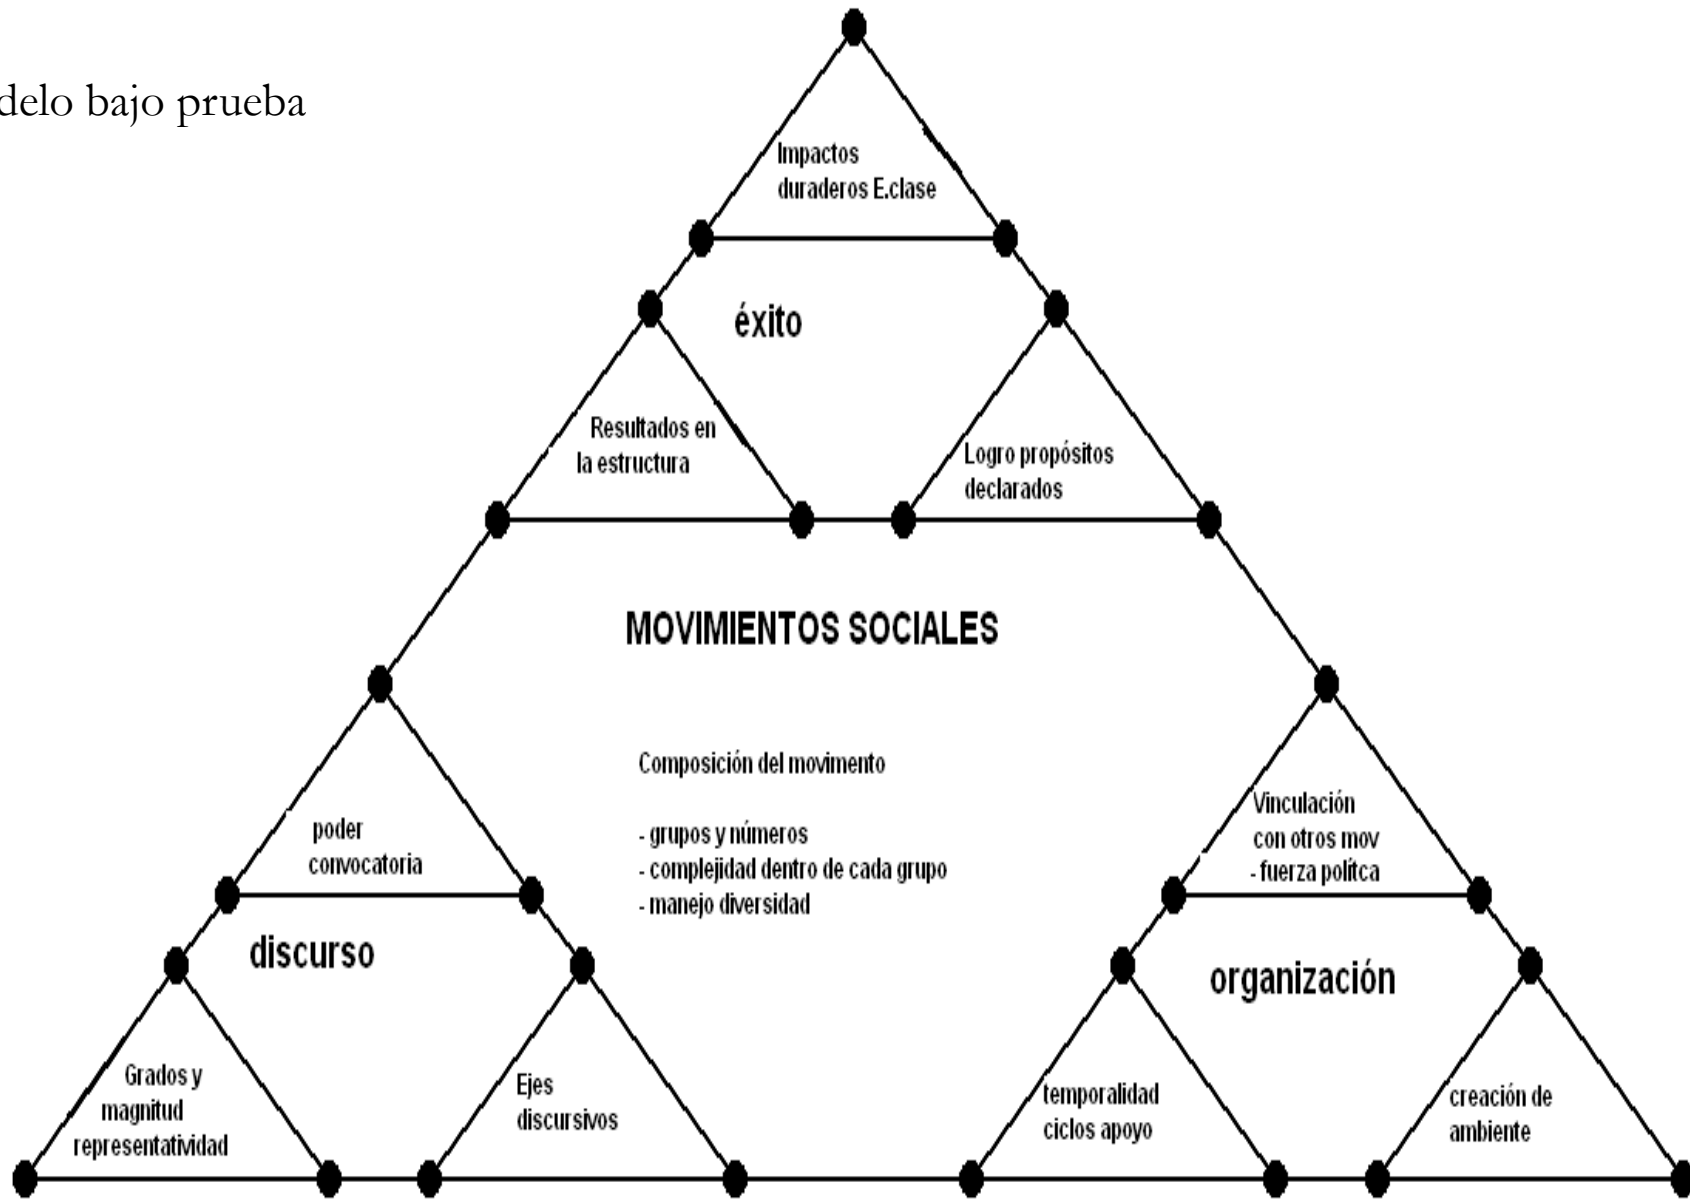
delo bajo prueba

Impactos duraderos E.clase

éxito

Resultados en la estructura

Logro propósitos declarados

MOVIMIENTOS SOCIALES

Composición del movimento

- grupos y números
- complejidad dentro de cada grupo
- manejo diversidad

poder convocatoria

discurso

Grados y magnitud representatividad

Ejes discursivos

Vinculación con otros mov
- fuerza polítca

organización

temporalidad ciclos apoyo

creación de ambiente